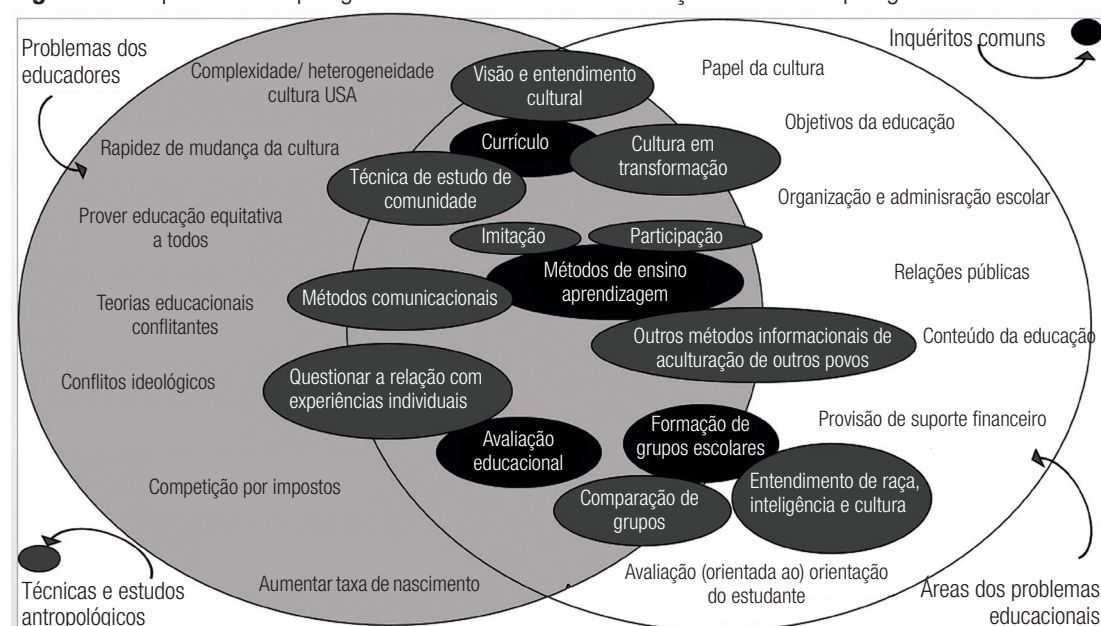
Problemas dos educadores

Complexidade/ heterogeneidade cultura USA

Visão e entendimento cultural

Inquéritos comuns

Papel da cultura

Rapidez de mudança da cultura

Currículo

Cultura em transformação

Objetivos da educação

Técnica de estudo de comunidade

Organização e adminisração escolar

Prover educação equitativa a todos

Imitação

Participação

Métodos de ensino aprendizagem

Relações públicas

Teorias educacionais conflitantes

Métodos comunicacionais

Outros métodos informacionais de aculturação de outros povos

Conteúdo da educação

Conflitos ideológicos

Questionar a relação com experiências individuais

Formação de grupos escolares

Provisão de suporte financeiro

Avaliação educacional

Entendimento de raça, inteligência e cultura

Competição por impostos

Comparação de grupos

Técnicas e estudos antropológicos

Aumentar taxa de nascimento

Avaliação (orientada ao) orientação do estudante

Áreas dos problemas educacionais